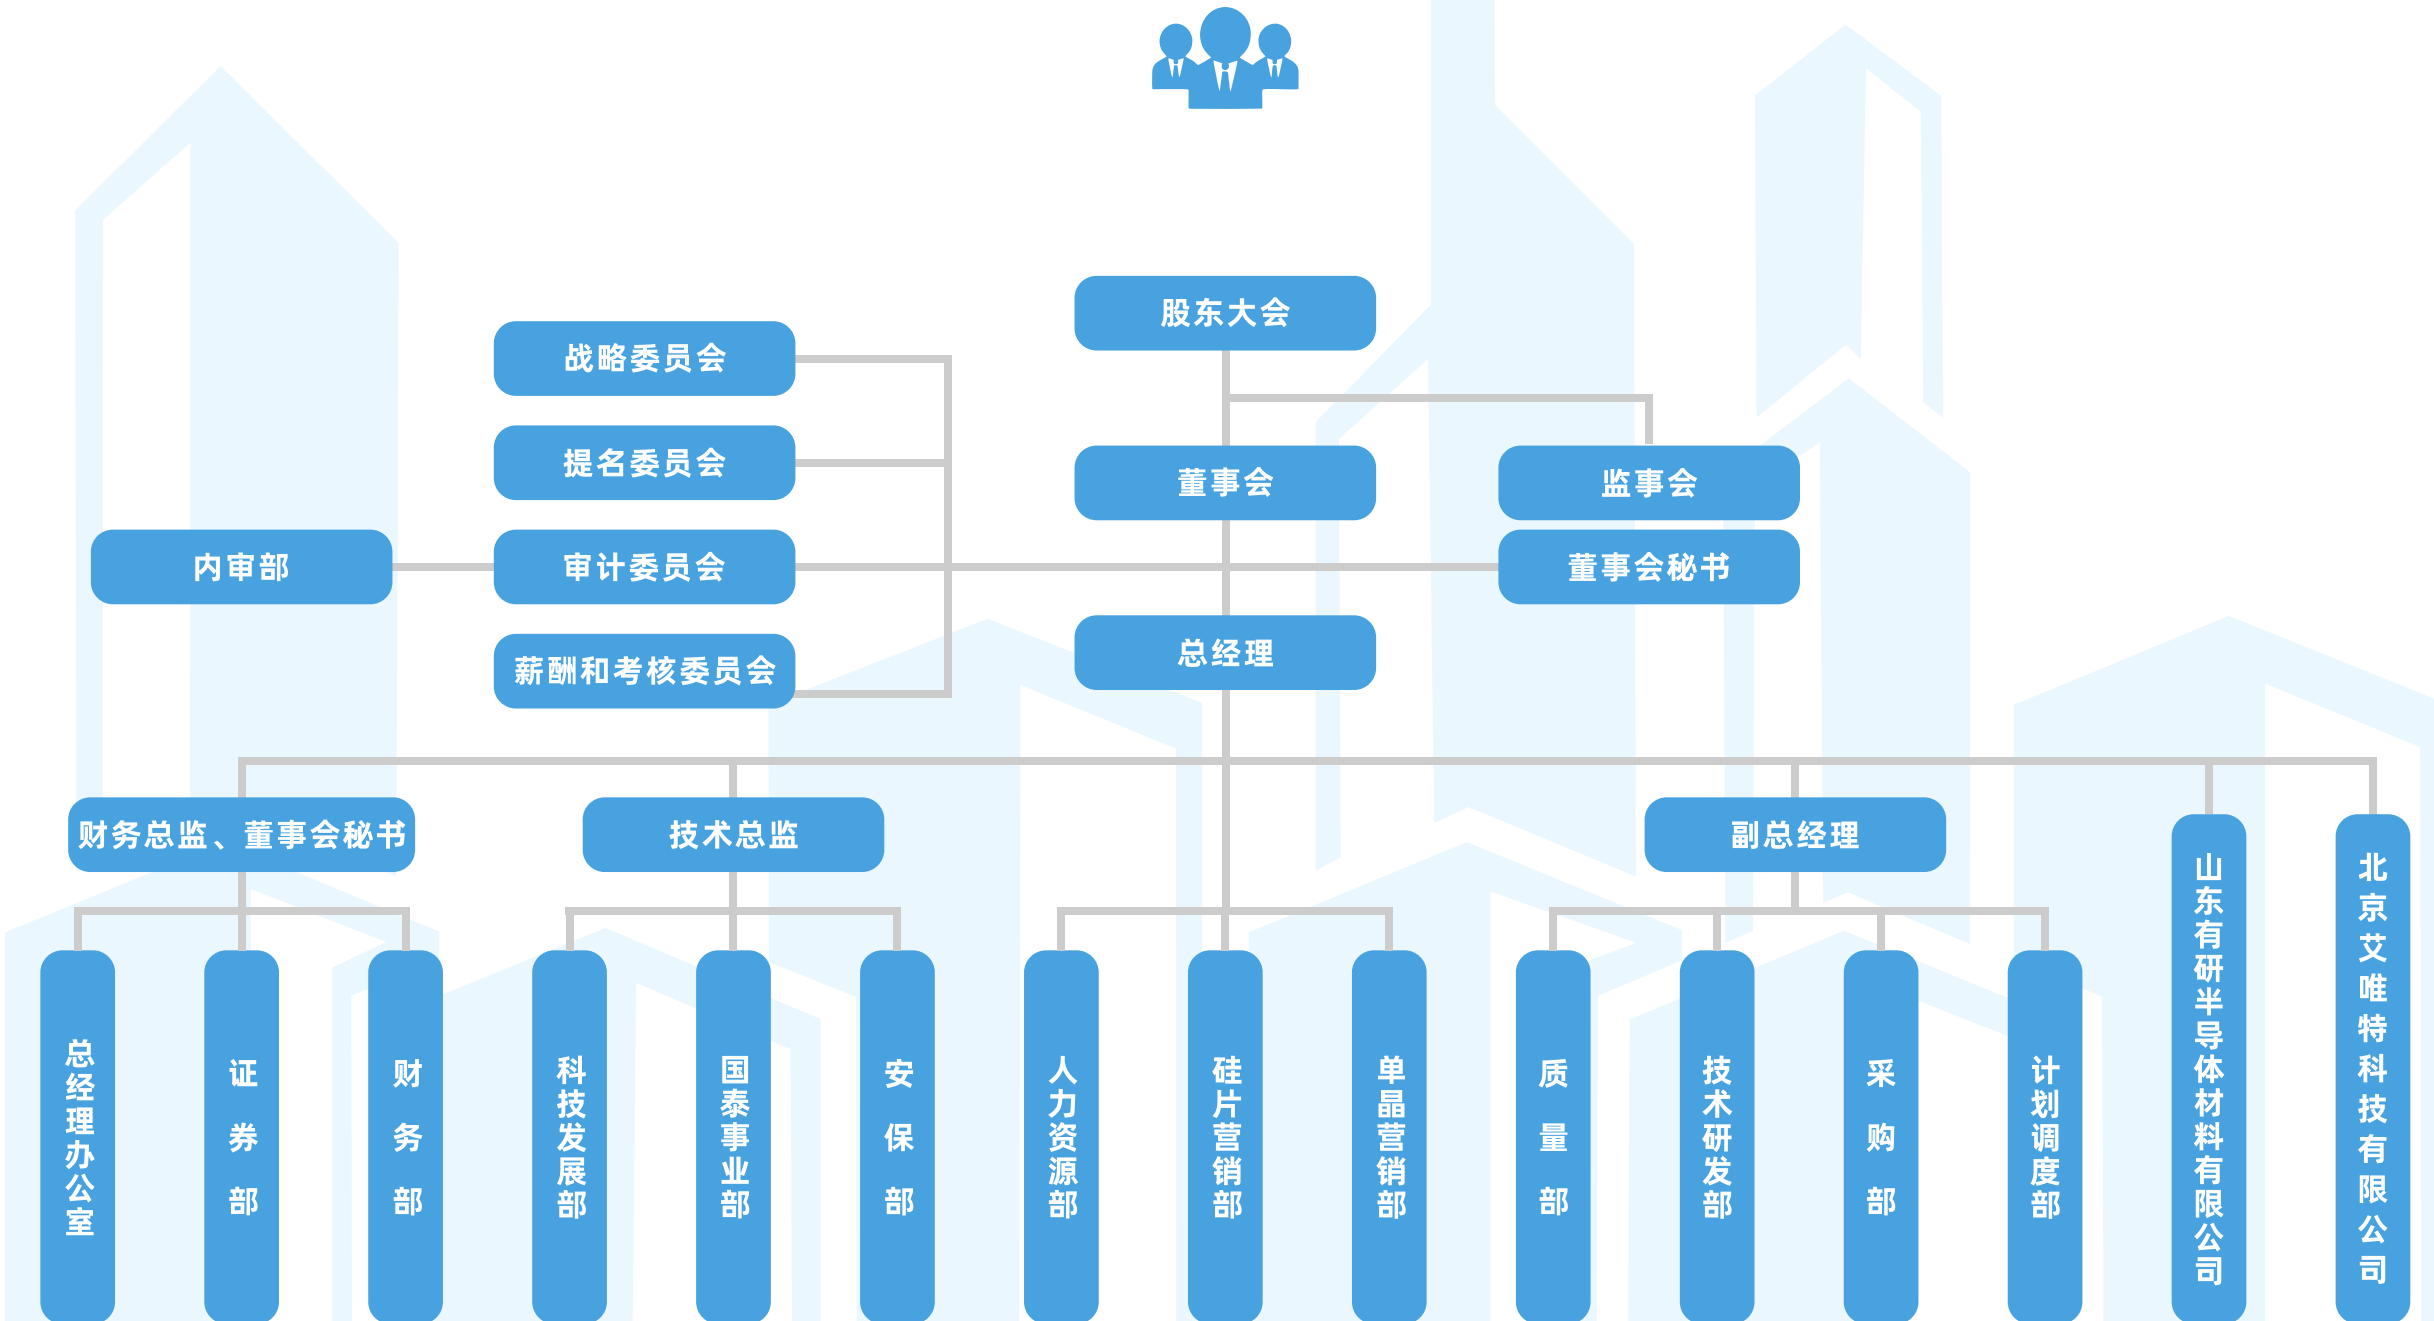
股东大会

战略委员会

提名委员会

内审部

审计委员会

薪酬和考核委员会

董事会

监事会

董事会秘书

总经理

财务总监、董事会秘书

技术总监

副总经理

山东有研半导体材料有限公司

北京艾唯特科技有限公司

总经理办公室

证券部

财务部

科技发展部

国泰事业部

安保部

人力资源部

硅片营销部

单晶营销部

质量部

技术研发部

采购部

计划调度部